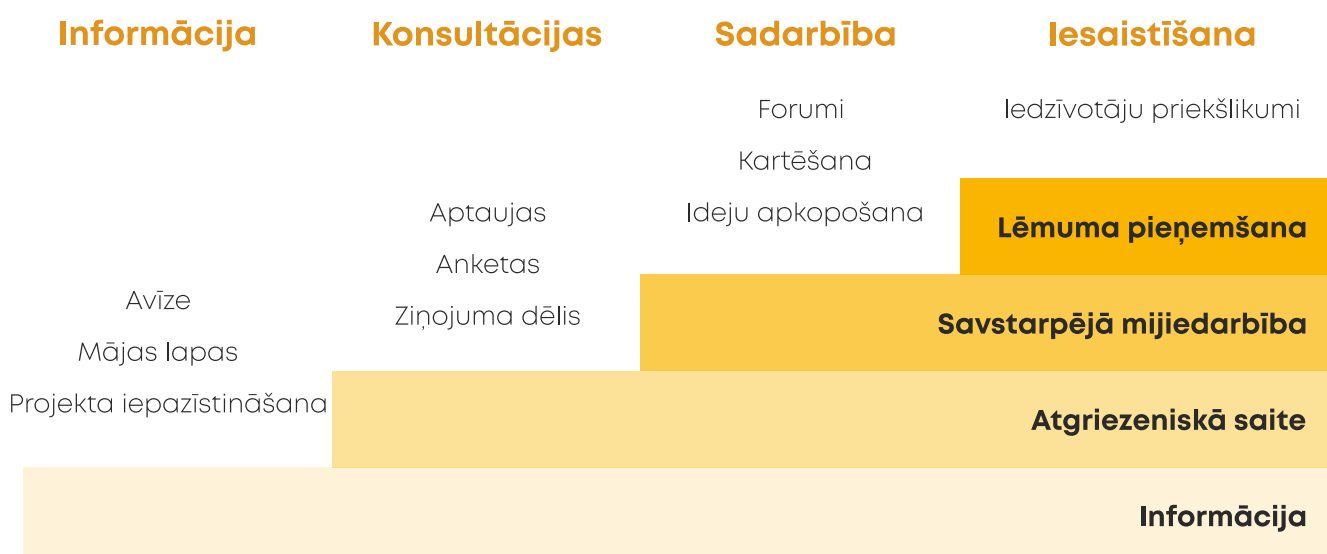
Informācija

Konsultācijas

Sadarbība

Iesaistīšana

Iedzīvotāju priekšlikumi

Forumi

Kartēšana

Ideju apkopošana

Lēmuma pieņemšana

Aptaujas

Anketas

Ziņojuma dēlis

Savstarpējā mijiedarbība

Avīze

Mājas lapas

Projekta iepazīstināšana

Atgriezeniskā saite

Informācija